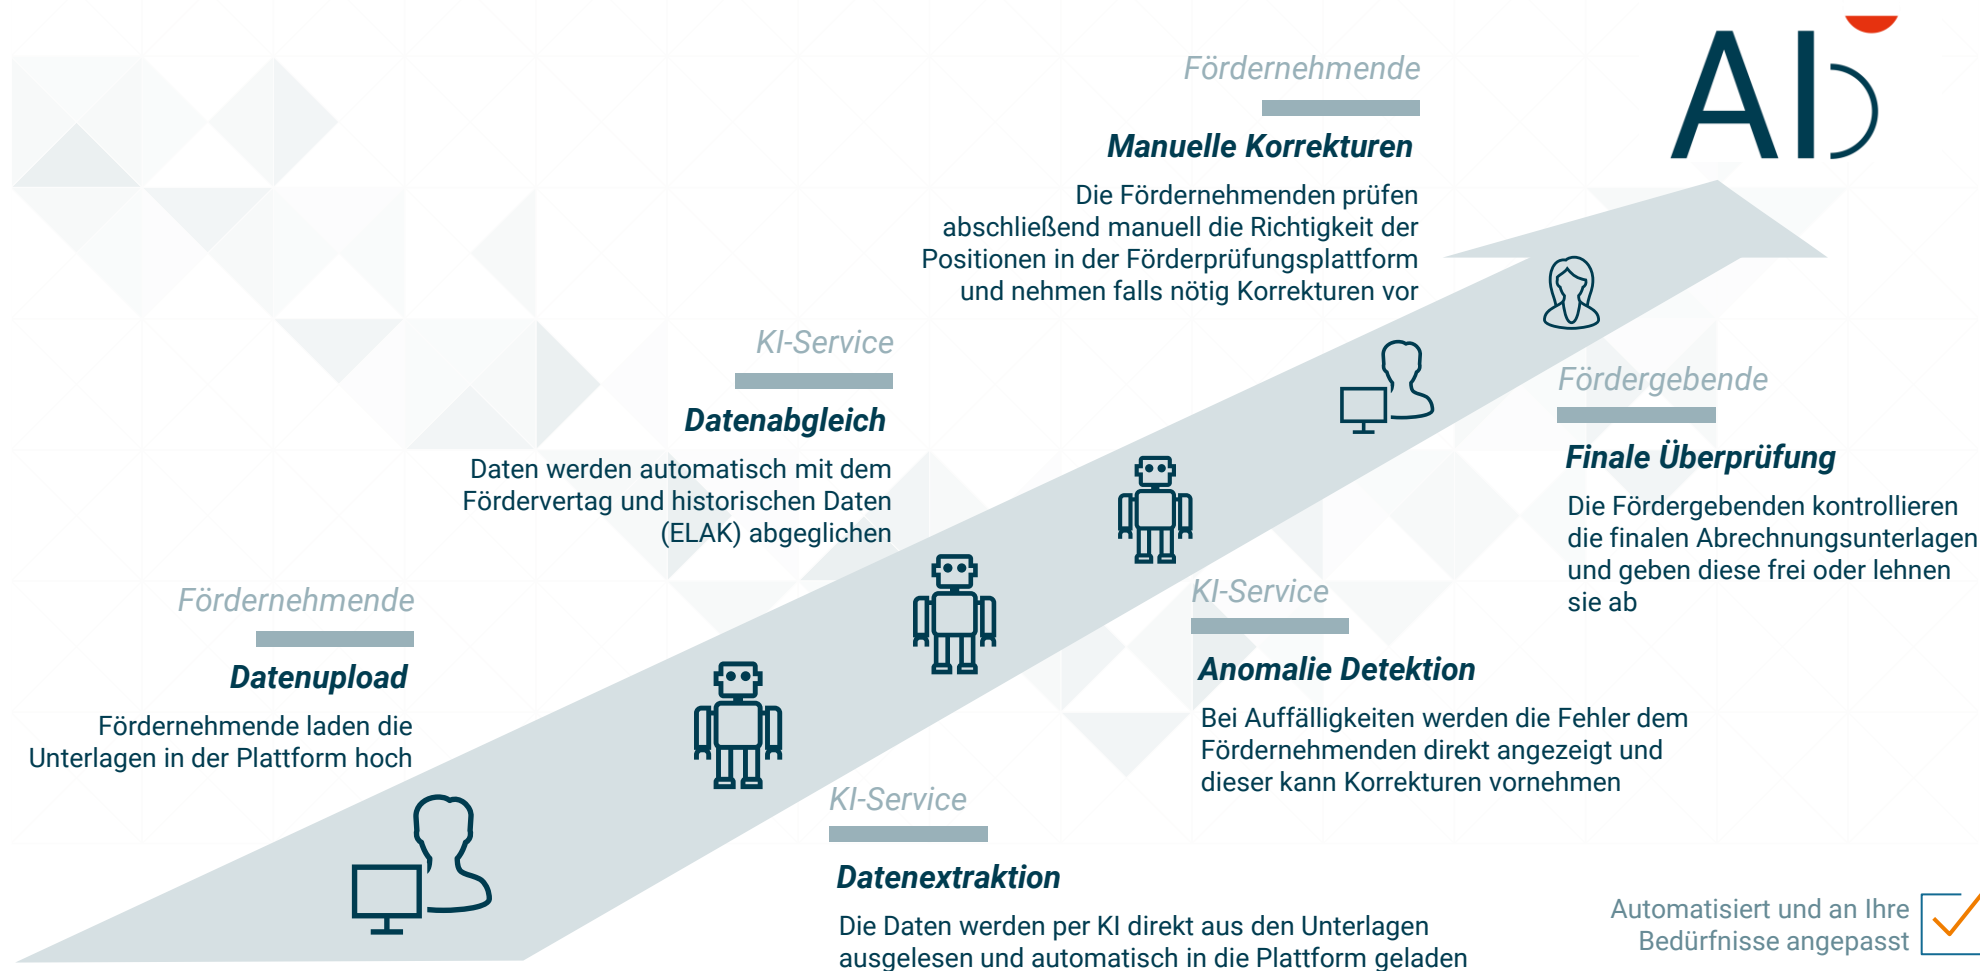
Ab

Férdernehmende

Manuelle Korrekturen

Die Férdernehmenden prüfen abschließend manuell die Richtigkeit der Positionen in der Förderprüfungsplattform und nehmen falls nötig Korrekturen vor

KI-Service

Datenabgleich

Daten werden automatisch mit dem Fördervertag und historischen Daten (ELAK) abgeglichen

Fördergebende

Finale Überprüfung

Die Fördergebenden kontrollieren die finalen Abrechnungsunterlagen und geben diese frei oder lehnen sie ab

Férdernehmende

Datenupload

Férdernehmende laden die Unterlagen in der Plattform hoch

KI-Service

Anomalie Detektion

Bei Auffälligkeiten werden die Fehler dem Férdernehmenden direkt angezeigt und dieser kann Korrekturen vornehmen

KI-Service

Datenextraktion

Die Daten werden per KI direkt aus den Unterlagen ausgelesen und automatisch in die Plattform geladen

Automatisiert und an Ihre Bedürfnisse angepasst